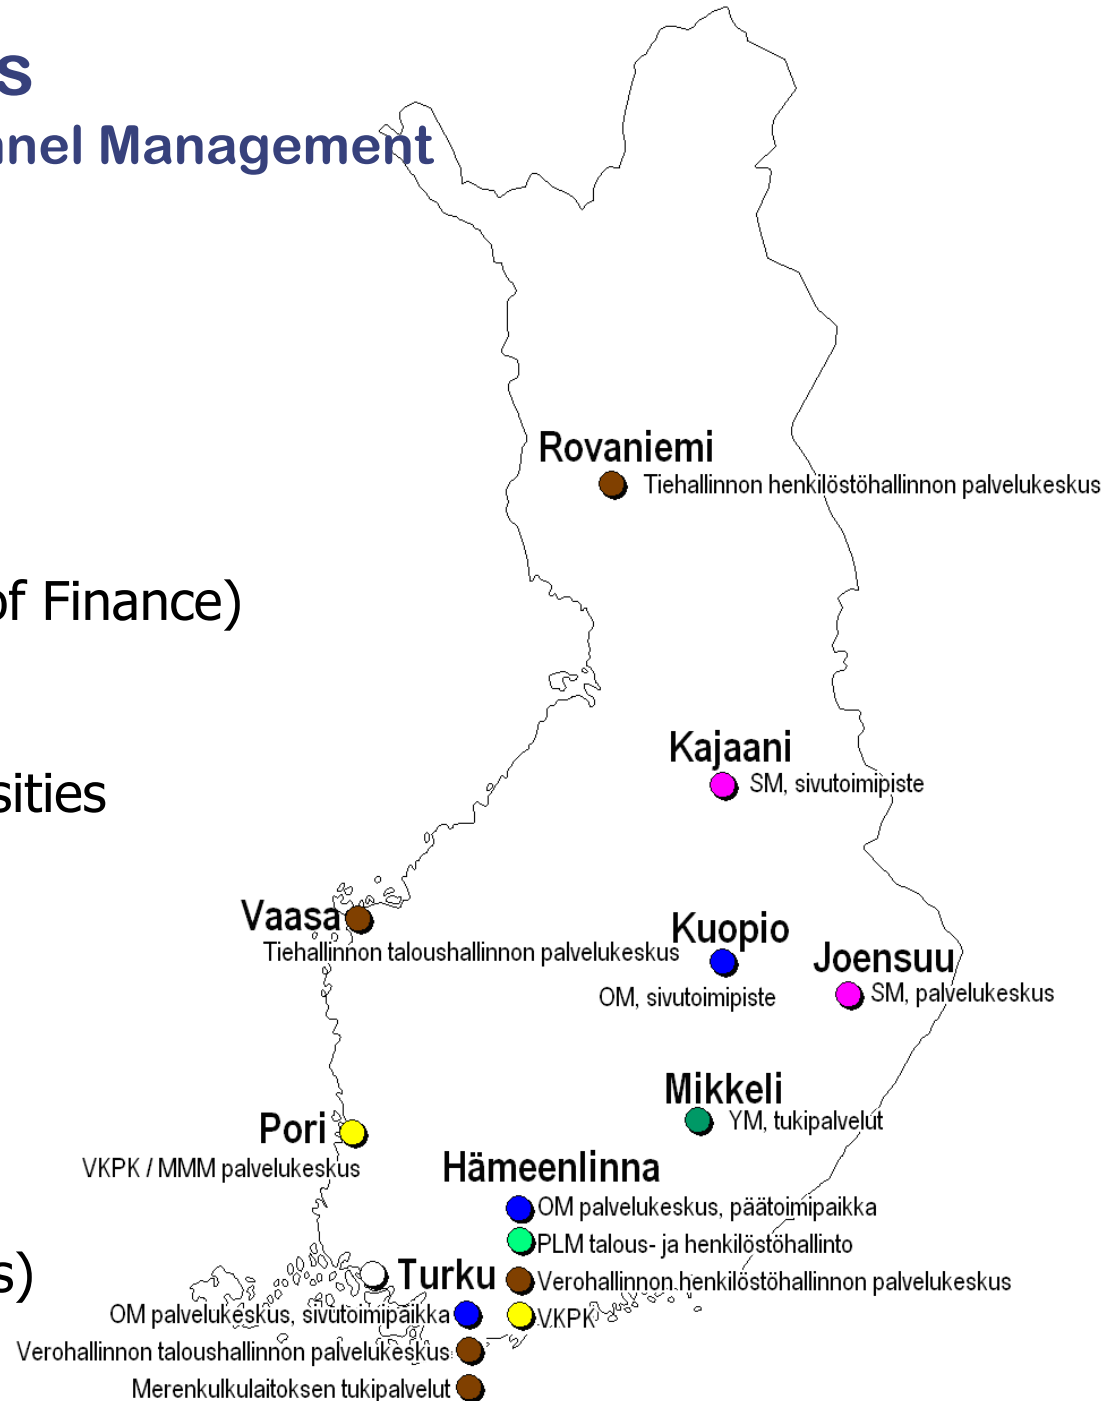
s
nel Management

f Finance)

sities

s)

Rovaniemi
Tiehallinnon henkilöstöhallinnon palvelukeskus

Kajaani
SM, sivutoimipiste

Vaasa
Tiehallinnon taloushallinnon palvelukeskus

Kuopio
OM, sivutoimipiste

Joensuu
SM, palvelukeskus

Mikkeli
YM, tukipalvelut

Pori
VKPK / MMM palvelukeskus

Hämeenlinna
OM palvelukeskus, päätoimipaikka
PLM talous- ja henkilöstöhallinto
Verohallinnon henkilöstöhallinnon palvelukeskus
VKPK

Turku
OM palvelukeskus, sivutoimipaikka
Verohallinnon taloushallinnon palvelukeskus
Merenkulkulaitoksen tukipalvelut